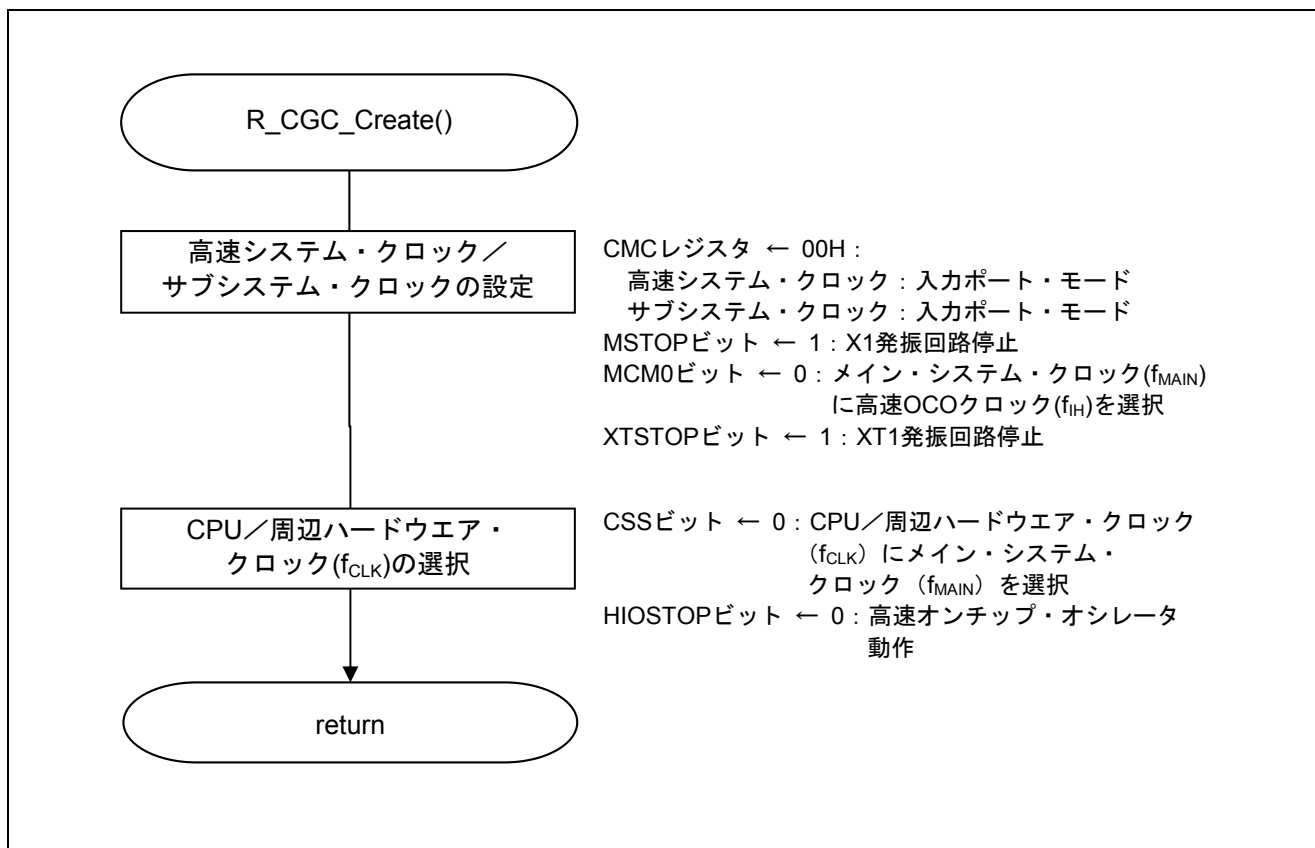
R_CGC_Create()

高速システム・クロック／サブシステム・クロックの設定

CMCレジスタ ← 00H：
高速システム・クロック：入力ポート・モード
サブシステム・クロック：入力ポート・モード
MSTOPビット ← 1：X1発振回路停止
MCM0ビット ← 0：メイン・システム・クロック($f_{MAIN}$)に高速OCOクロック($f_{IH}$)を選択
XTSTOPビット ← 1：XT1発振回路停止

CPU／周辺ハードウエア・クロック($f_{CLK}$)の選択

CSSビット ← 0：CPU／周辺ハードウエア・クロック（$f_{CLK}$）にメイン・システム・クロック（$f_{MAIN}$）を選択
HIOSTOPビット ← 0：高速オンチップ・オシレータ動作

return